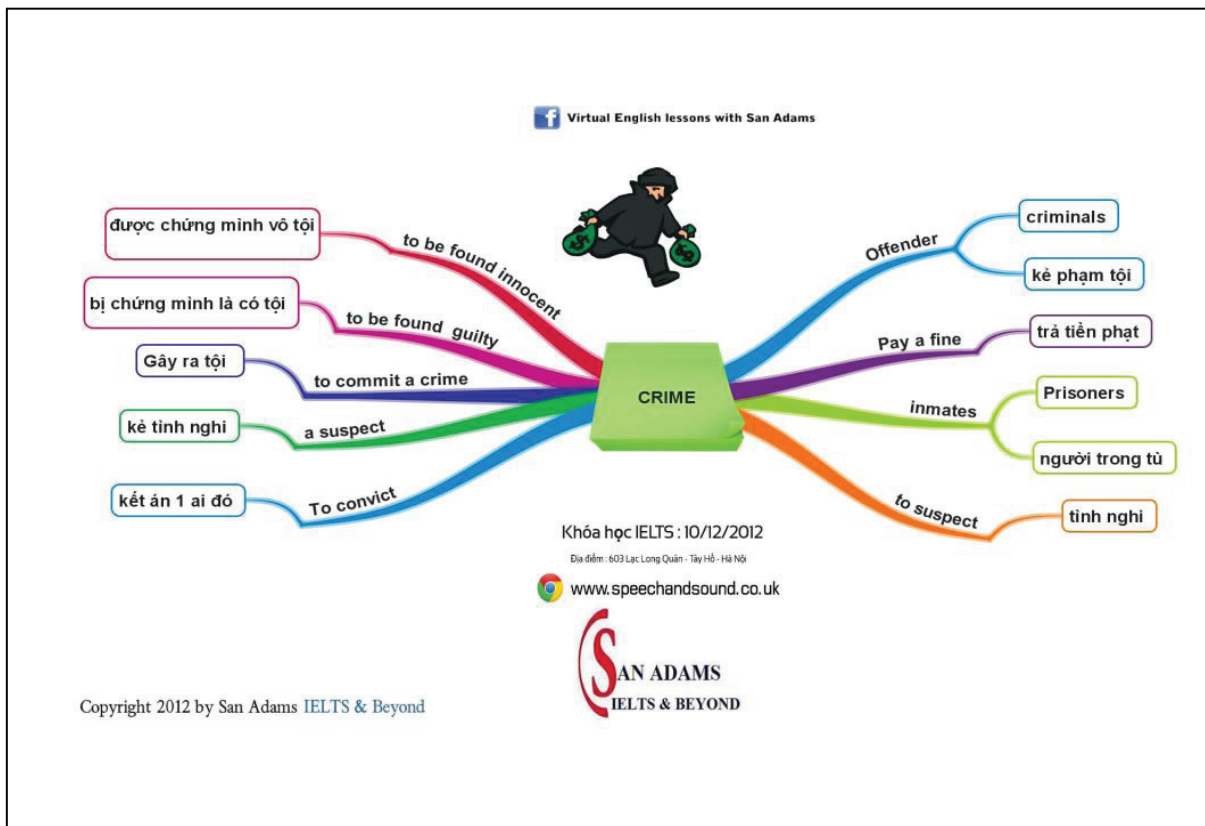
Virtual English lessons with San Adams

CRIME

to be found innocent
được chứng minh vô tội

to be found guilty
bị chứng minh là có tội

to commit a crime
Gây ra tội

a suspect
kẻ tình nghi

To convict
kết án 1 ai đó

Offender
criminals
kẻ phạm tội

Pay a fine
trả tiền phạt

inmates
Prisoners
người trong tù

to suspect
tình nghi

Khóa học IELTS : 10/12/2012
Địa điểm : 603 Lạc Long Quân - Tây Hồ - Hà Nội
www.speechandsound.co.uk

SAN ADAMS
IELTS & BEYOND

Copyright 2012 by San Adams IELTS & Beyond